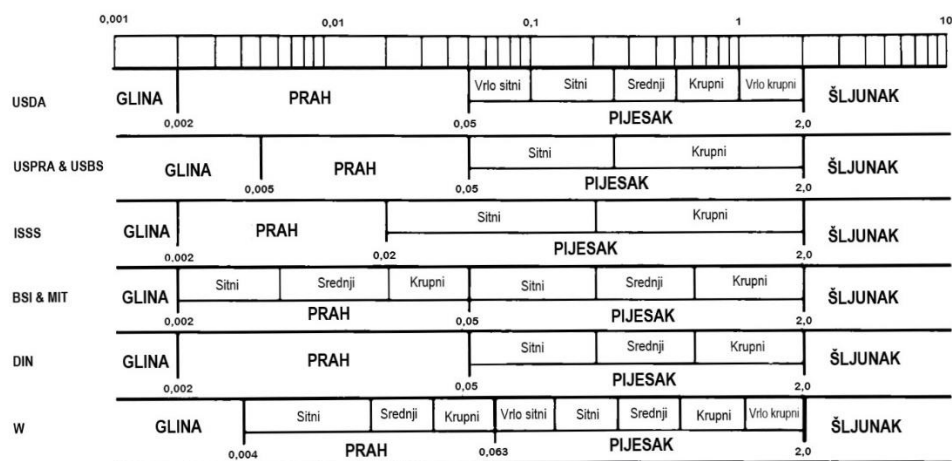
0,001 0,01 0,1 1 10

USDA
GLINA
0,002
PRAH
0,05
Vrlo sitni | Sitni | Srednji | Krupni | Vrlo krupni
PIJESAK
2,0
ŠLJUNAK

USPRA & USBS
GLINA
0,005
PRAH
0,05
Sitni | Krupni
PIJESAK
2,0
ŠLJUNAK

ISSS
GLINA
0,002
PRAH
0,02
Sitni | Krupni
PIJESAK
2,0
ŠLJUNAK

BSI & MIT
GLINA
Sitni | Srednji | Krupni
PRAH
0,002
0,05
Sitni | Srednji | Krupni
PIJESAK
2,0
ŠLJUNAK

DIN
GLINA
0,002
PRAH
0,05
Sitni | Srednji | Krupni
PIJESAK
2,0
ŠLJUNAK

W
GLINA
0,004
Sitni | Srednji | Krupni
PRAH
0,063
Vrlo sitni | Sitni | Srednji | Krupni | Vrlo krupni
PIJESAK
2,0
ŠLJUNAK